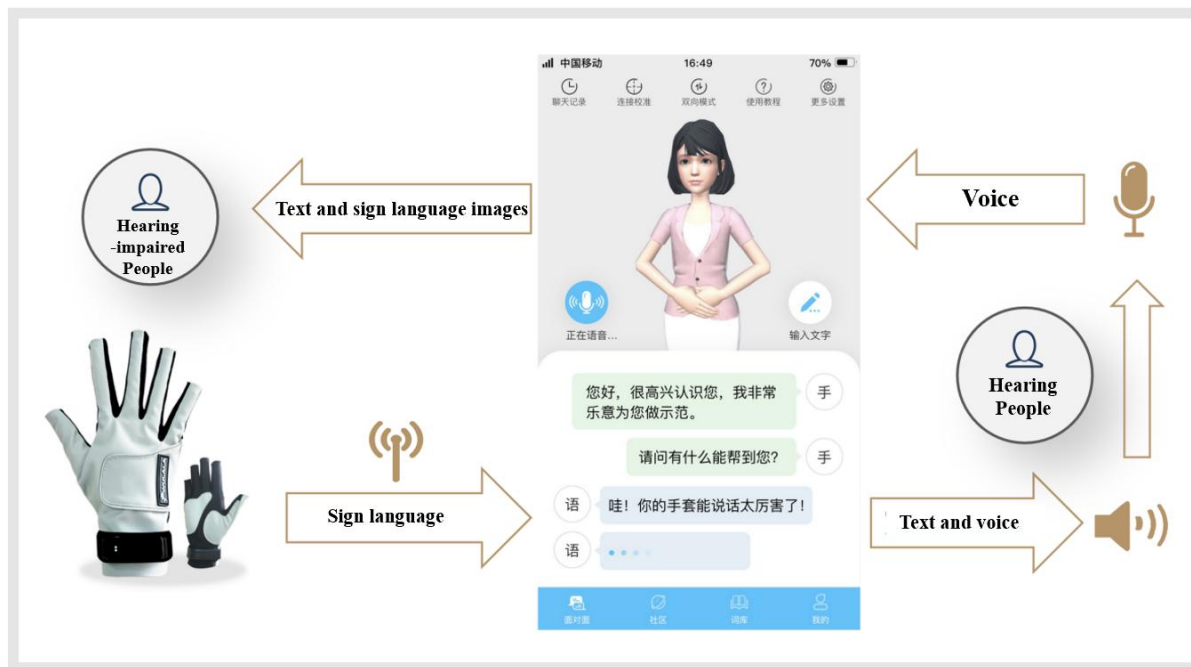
中国移动 16:49 70%

聊天记录 连接校准 双向模式 使用教程 更多设置

Hearing -impaired People

Text and sign language images

Voice

正在语音…

输入文字

Hearing People

您好，很高兴认识您，我非常乐意为您做示范。 手

请问有什么能帮到您? 手

Sign language

语 哇！你的手套能说话太厉害了！

语

Text and voice

面对面 社区 词库 我的